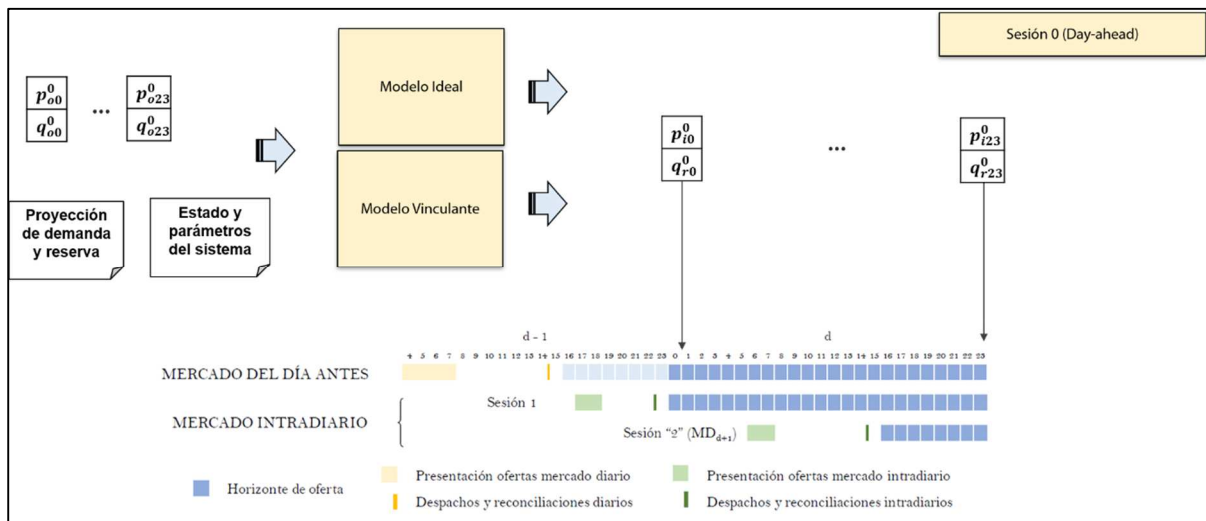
Sesión 0 (Day-ahead)

$p_{o0}^0$
$q_{o0}^0$
...
$p_{o23}^0$
$q_{o23}^0$

Proyección de demanda y reserva

Estado y parámetros del sistema

Modelo Ideal

Modelo Vinculante

$p_{i0}^0$
$q_{r0}^0$
...
$p_{i23}^0$
$q_{r23}^0$

d - 1

d

4 5 6 7 8 9 10 11 12 13 14 15 16 17 18 19 20 21 22 23 0 1 2 3 4 5 6 7 8 9 10 11 12 13 14 15 16 17 18 19 20 21 22 23

MERCADO DEL DÍA ANTES

MERCADO INTRADIARIO

Sesión 1

Sesión "2" (MD$_{d+1}$)

Horizonte de oferta

Presentación ofertas mercado diario

Despachos y reconciliaciones diarios

Presentación ofertas mercado intradiario

Despachos y reconciliaciones intradiarios